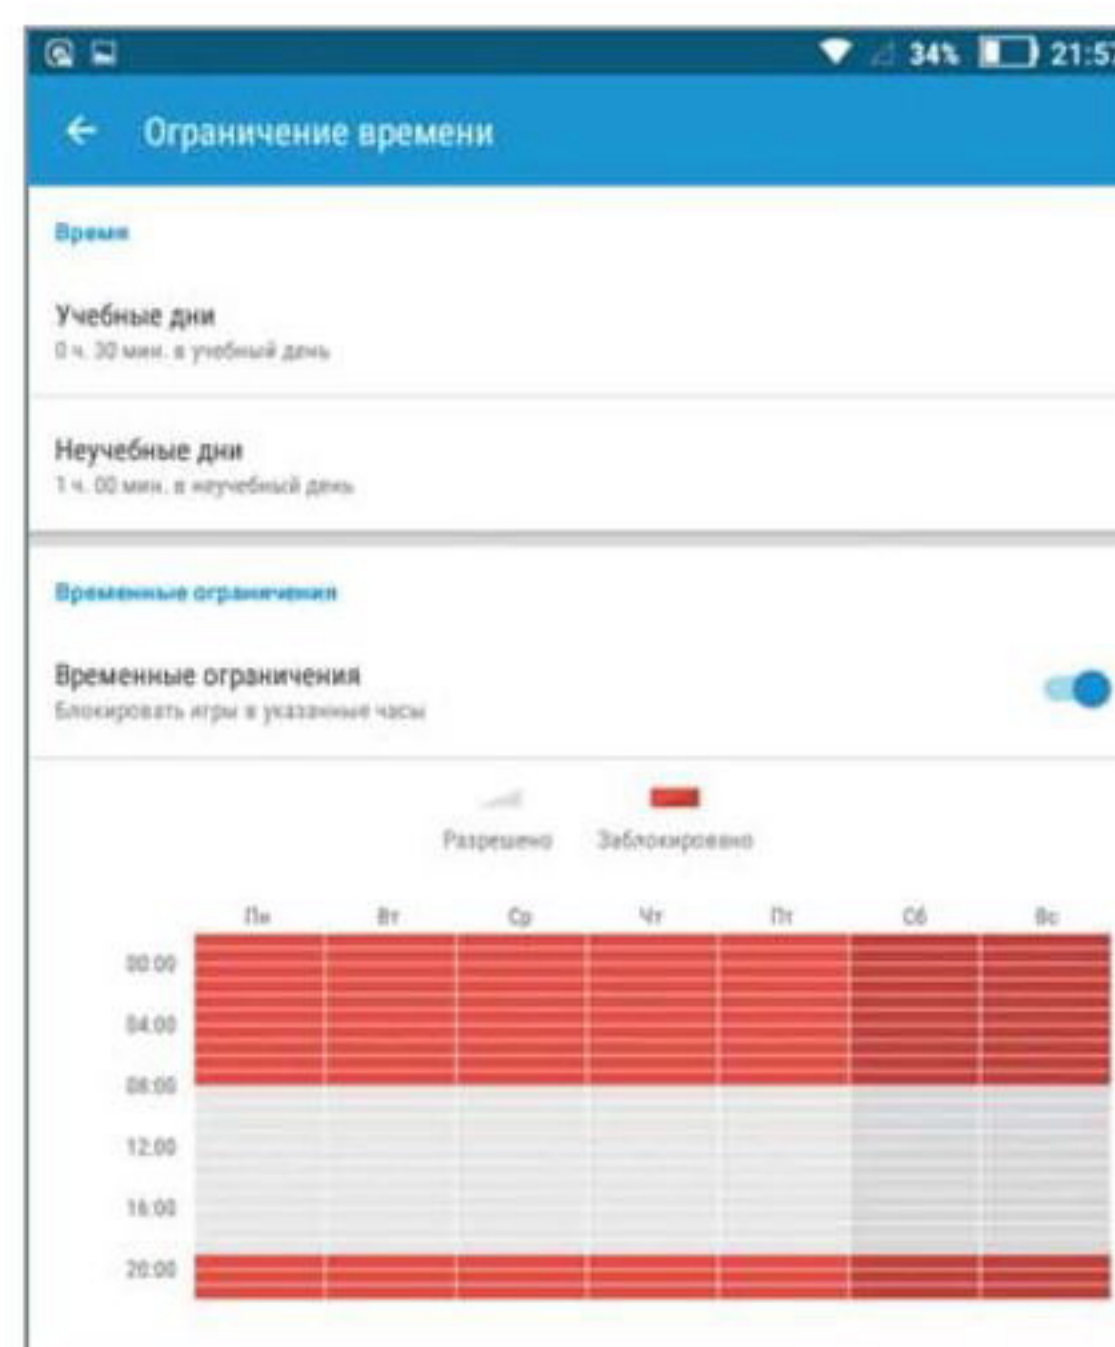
34% 21:5

Ограничение времени

Время

Учебные дни
0 ч. 30 мин. в учебный день

Неучебные дни
1 ч. 00 мин. в неучебный день

Временные ограничения

Временные ограничения
Блокировать игры в указанные часы

Разрешено Заблокировано

| | Пн | Вт | Ср | Чт | Пт | Сб | Вс |
|---|---|---|---|---|---|---|---|
| 00:00 | | | | | | | |
| 04:00 | | | | | | | |
| 08:00 | | | | | | | |
| 12:00 | | | | | | | |
| 16:00 | | | | | | | |
| 20:00 | | | | | | | |